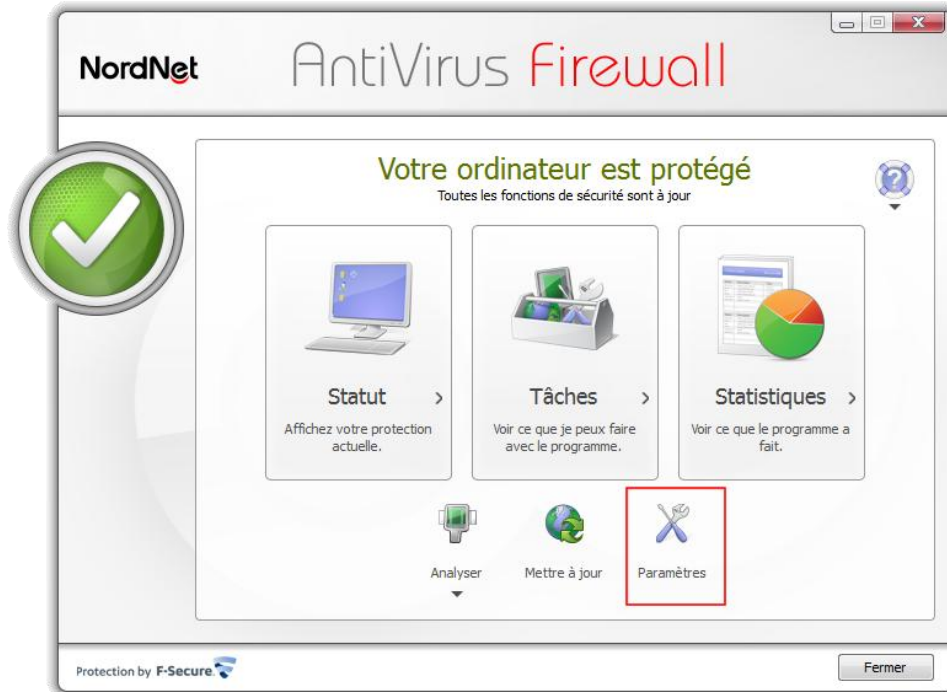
NordNet

AntiVirus Firewall

Votre ordinateur est protégé
Toutes les fonctions de sécurité sont à jour

Statut ›
Affichez votre protection actuelle.

Tâches ›
Voir ce que je peux faire avec le programme.

Statistiques ›
Voir ce que le programme a fait.

Analyser

Mettre à jour

Paramètres

Protection by F-Secure

Fermer